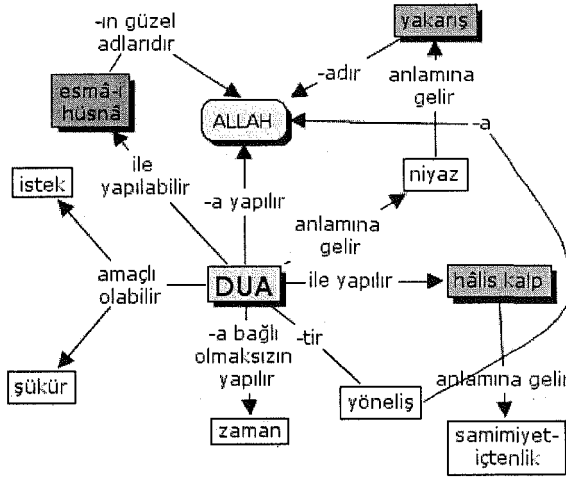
-ın güzel adlarıdır

yakarış

-adır

anlamına gelir

esmâ-i hüsnâ

ALLAH

-a

ile yapılabilir

niyaz

istek

-a yapılır

anlamına gelir

amaçlı olabilir

DUA

ile yapılır

hâlis kalp

-a bağlı olmaksızın yapılır

-tir

şükür

yöneliş

anlamına gelir

zaman

samimiyet-içtenlik